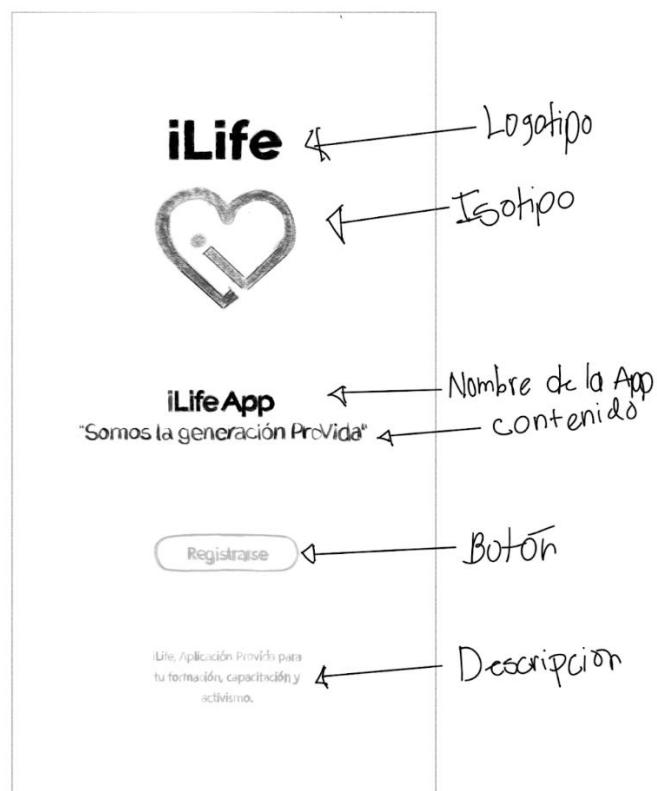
iLife

Logotipo

Isotipo

iLife App

"Somos la generación ProVida"

Nombre de la App

contenido

Registrarse

Botón

iLife, Aplicación Provida para tu formación, capacitación y activismo.

Descripcion